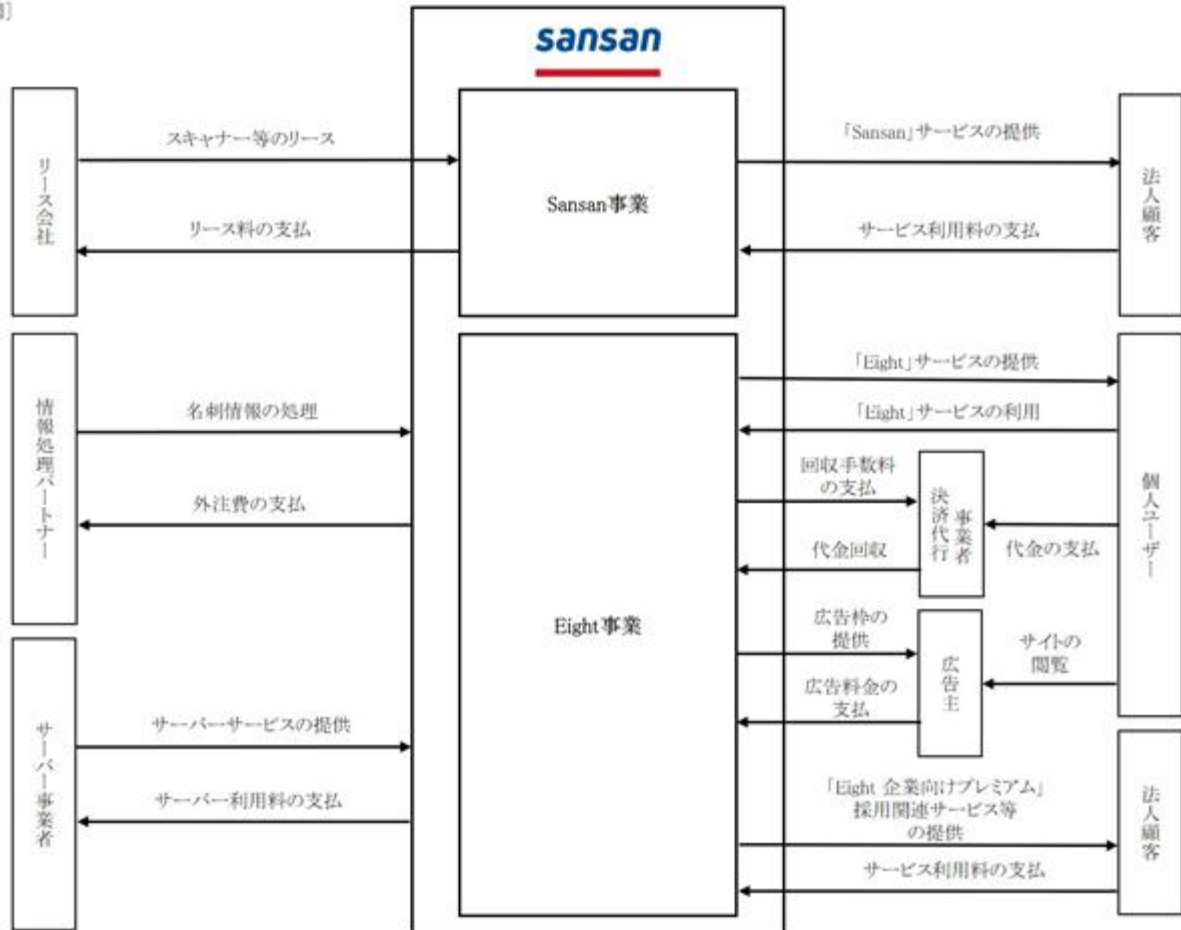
sansan

リース会社

スキャナー等のリース

リース料の支払

Sansan事業

「Sansan」サービスの提供

サービス利用料の支払

法人顧客

情報処理パートナー

名刺情報の処理

外注費の支払

Eight事業

「Eight」サービスの提供

「Eight」サービスの利用

回収手数料の支払

決済代行事業者

代金回収

代金の支払

個人ユーザー

広告枠の提供

広告主

サイトの閲覧

広告料金の支払

サーバー事業者

サーバーサービスの提供

サーバー利用料の支払

「Eight 企業向けプレミアム」採用関連サービス等の提供

サービス利用料の支払

法人顧客